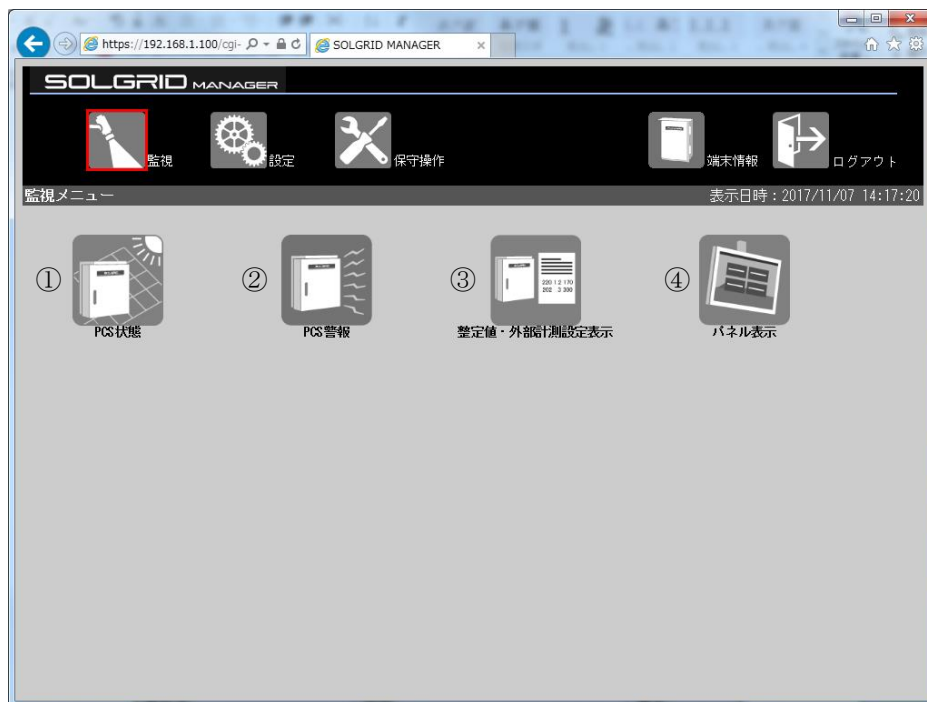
https://192.168.1.100/cgi-
SOLGRID MANAGER

SOLGRID MANAGER

監視
設定
保守操作
端末情報
ログアウト

監視メニュー
表示日時：2017/11/07 14:17:20

①
PCS状態
②
PCS警報
③
整定値・外部計測設定表示
④
パネル表示